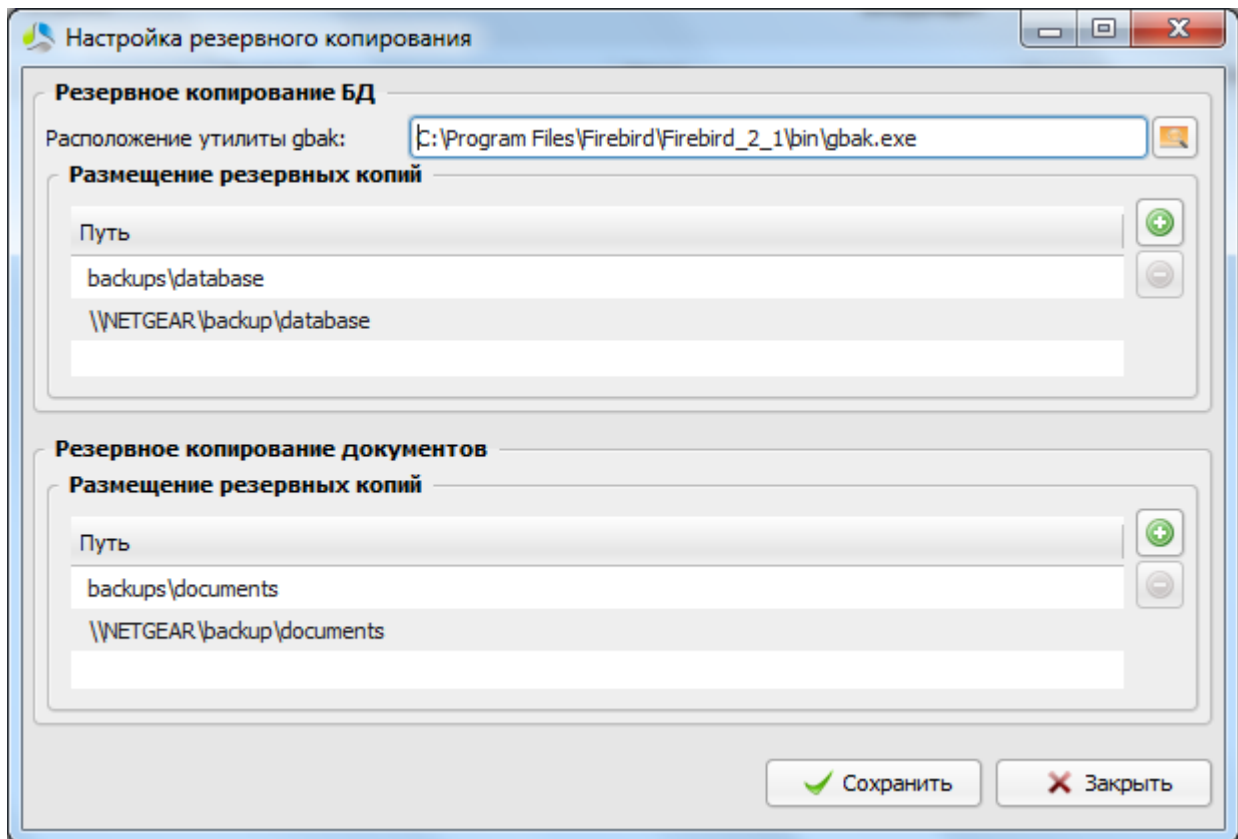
Настройка резервного копирования

Резервное копирование БД

Расположение утилиты gbak: C:\Program Files\Firebird\Firebird_2_1\bin\gbak.exe

Размещение резервных копий

| Путь |
|---|
| backups\database |
| \\NETGEAR\backup\database |

Резервное копирование документов

Размещение резервных копий

| Путь |
|---|
| backups\documents |
| \\NETGEAR\backup\documents |

Сохранить
Закрыть